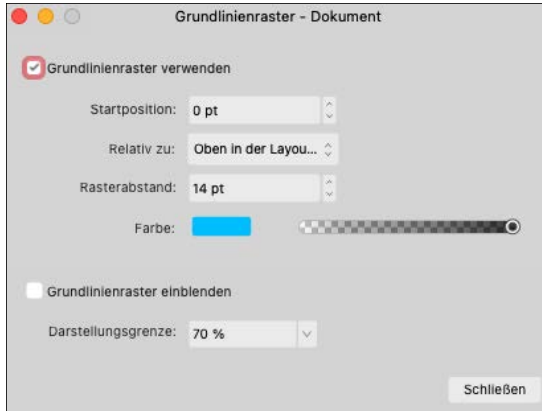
Grundlinienraster - Dokument

Grundlinienraster verwenden

Startposition: 0 pt

Relativ zu: Oben in der Layou...

Rasterabstand: 14 pt

Farbe:

Grundlinienraster einblenden

Darstellungsgrenze: 70 %

Schließen